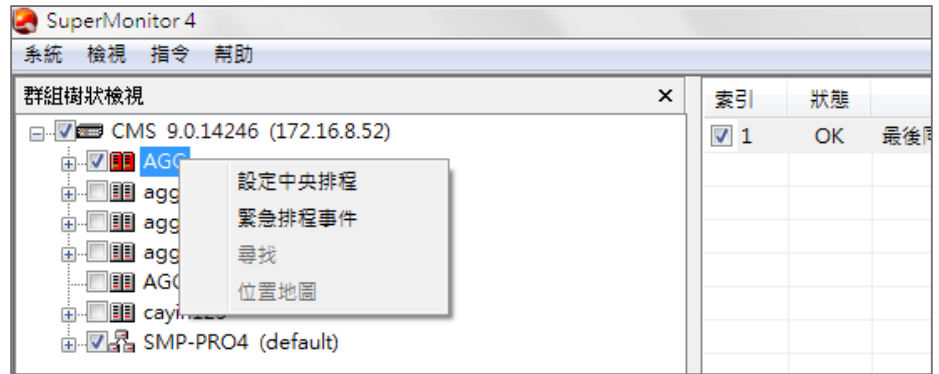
SuperMonitor 4

系統 檢視 指令 幫助

群組樹狀檢視 ×

CMS 9.0.14246 (172.16.8.52)
AGC
agg
agg
agg
AGC
cayin
SMP-PRO4 (default)

設定中央排程
緊急排程事件
尋找
位置地圖

| 索引 | 狀態 | |
|---|---|---|
| 1 | OK | 最後 |